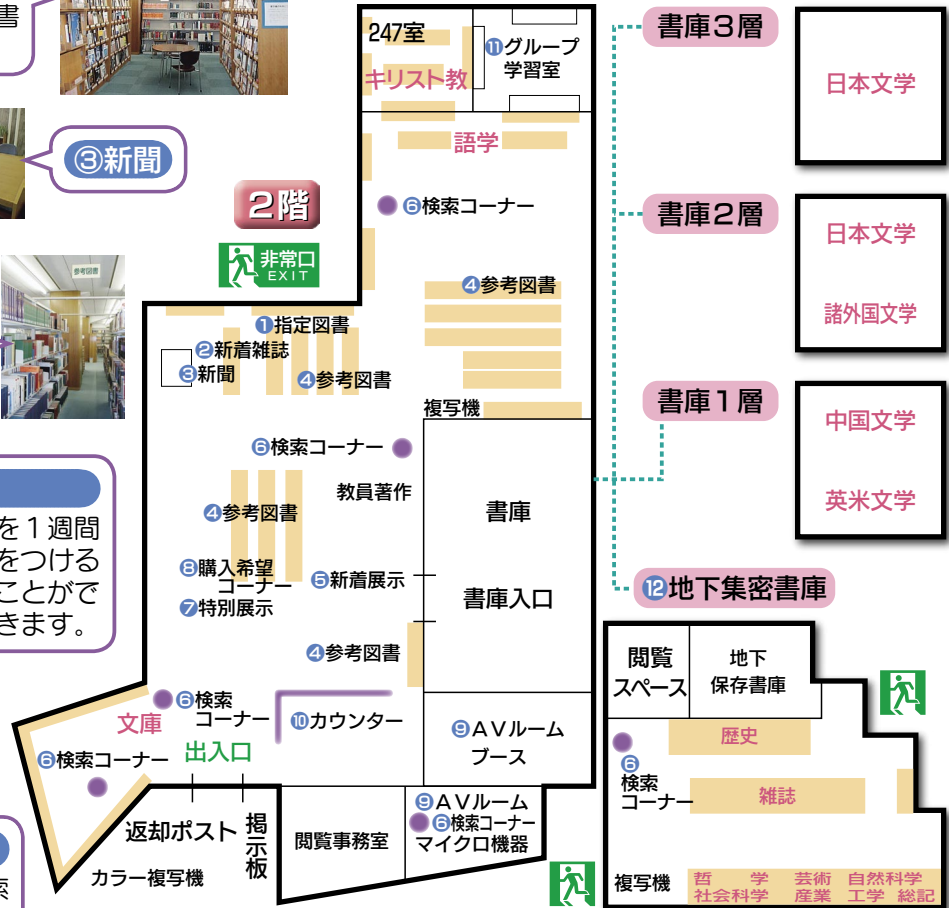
書

③新聞

2階

非常口 EXIT

247室
キリスト教
⑪グループ学習室
語学
⑥検索コーナー
④参考図書
①指定図書
②新着雑誌
③新聞
④参考図書
複写機
⑥検索コーナー
教員著作
書庫
書庫入口
④参考図書
⑧購入希望コーナー
⑦特別展示
⑤新着展示
④参考図書
⑥検索コーナー
⑩カウンター
⑨AVルームブース
文庫
⑥検索コーナー
出入口
返却ポスト
掲示板
カラー複写機
閲覧事務室
⑨AVルーム
⑥検索コーナー
マイクロ機器

を１週間
をつける
ことがで
きます。

索

書庫3層
日本文学
書庫2層
日本文学
諸外国文学
書庫１層
中国文学
英米文学
⑫地下集密書庫
閲覧スペース
地下保存書庫
歴史
⑥検索コーナー
雑誌
複写機
哲学 芸術 自然科学
社会科学 産業 工学 総記